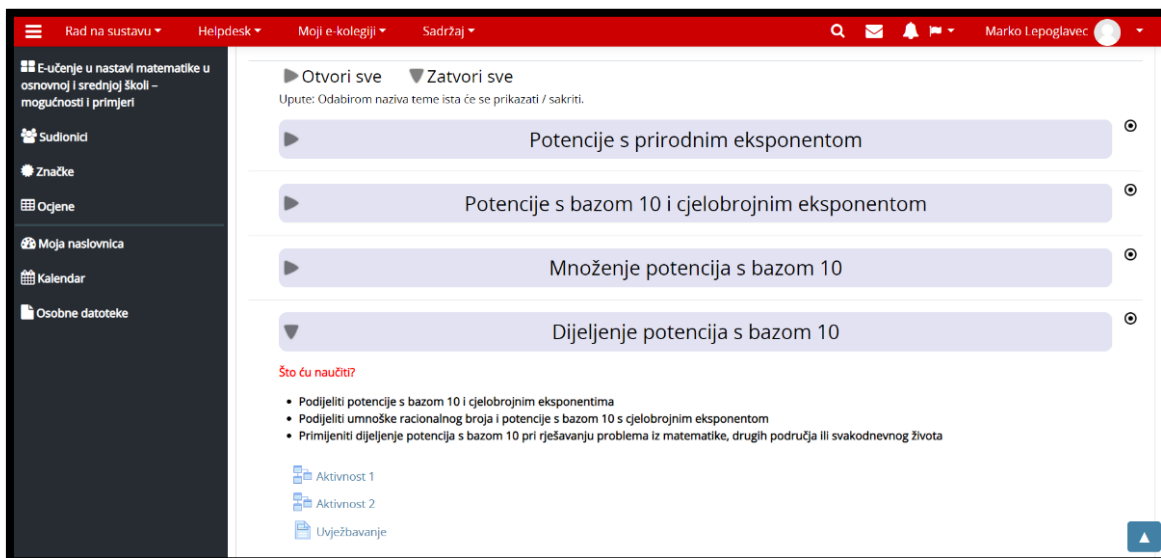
Rad na sustavu ▾ Helpdesk ▾ Moji e-kolegiji ▾ Sadržaj ▾

Marko Lepoglavec

E-učenje u nastavi matematike u osnovnoj i srednjoj školi – mogućnosti i primjeri

Sudionici

Značke

Ocjene

Moja naslovnica

Kalendar

Osobne datoteke

Otvori sve Zatvori sve

Upute: Odabirom naziva teme ista će se prikazati / sakriti.

Potencije s prirodnim eksponentom

Potencije s bazom 10 i cjelobrojnim eksponentom

Množenje potencija s bazom 10

Dijeljenje potencija s bazom 10

Što ću naučiti?

- Podijeliti potencije s bazom 10 i cjelobrojnim eksponentima
- Podijeliti umnoške racionalnog broja i potencije s bazom 10 s cjelobrojnim eksponentom
- Primijeniti dijeljenje potencija s bazom 10 pri rješavanju problema iz matematike, drugih područja ili svakodnevnog života

Aktivnost 1

Aktivnost 2

Uvježbavanje